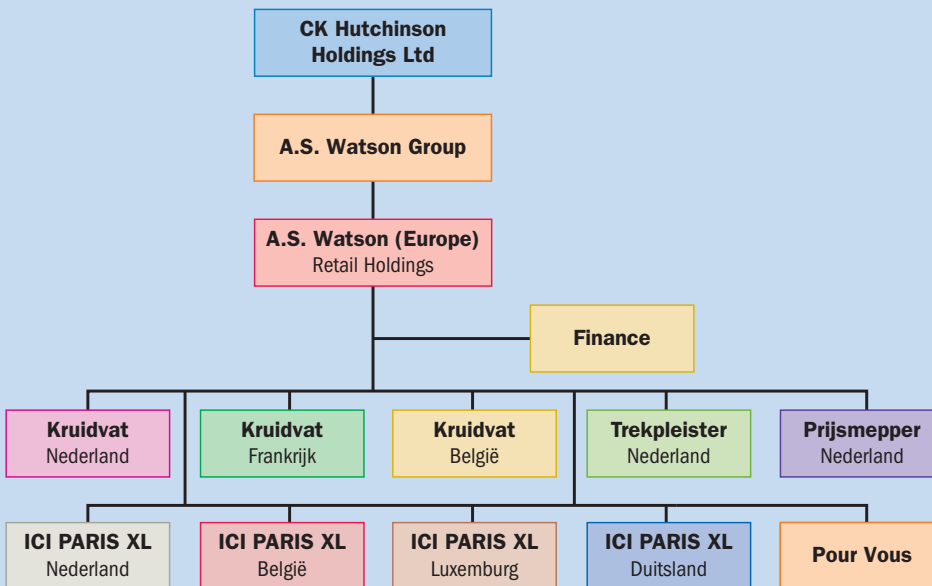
CK Hutchinson Holdings Ltd

A.S. Watson Group

A.S. Watson (Europe) Retail Holdings

Finance

Kruidvat Nederland

Kruidvat Frankrijk

Kruidvat België

Trekpleister Nederland

Prijsmepper Nederland

ICI PARIS XL Nederland

ICI PARIS XL België

ICI PARIS XL Luxemburg

ICI PARIS XL Duitsland

Pour Vous